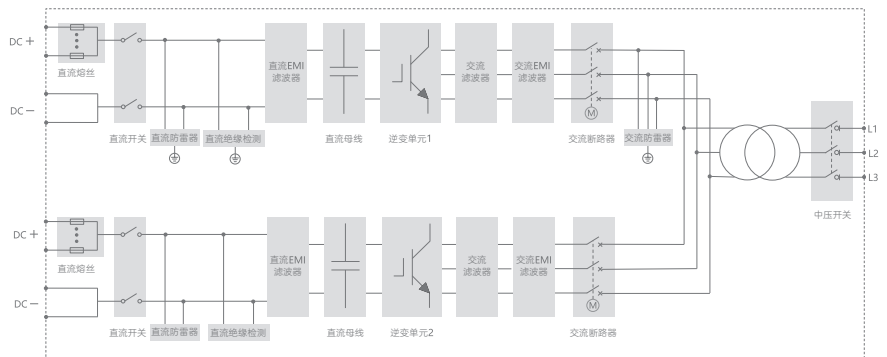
DC +
直流熔丝
DC −
直流开关
直流防雷器
直流绝缘检测
直流EMI滤波器
直流母线
逆变单元1
交流滤波器
交流EMI滤波器
M
交流断路器
交流防雷器
L1
L2
L3
中压开关
DC +
直流熔丝
DC −
直流开关
直流防雷器
直流绝缘检测
直流EMI滤波器
直流母线
逆变单元2
交流滤波器
交流EMI滤波器
M
交流断路器